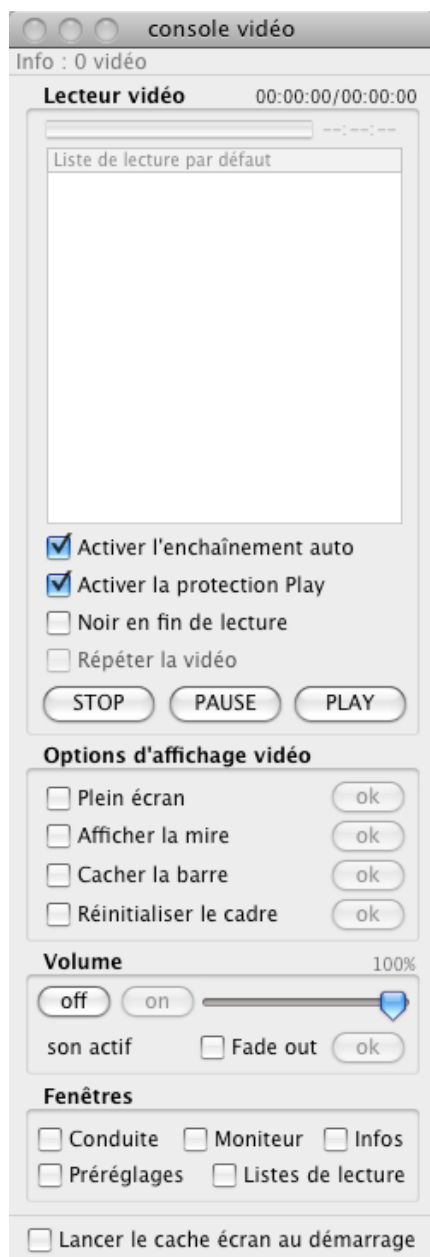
console vidéo
Info : 0 vidéo
Lecteur vidéo 00:00:00/00:00:00
--:--:--
Liste de lecture par défaut
Activer l'enchaînement auto
Activer la protection Play
Noir en fin de lecture
Répéter la vidéo
STOP PAUSE PLAY
Options d'affichage vidéo
Plein écran ok
Afficher la mire ok
Cacher la barre ok
Réinitialiser le cadre ok
Volume 100%
off on
son actif Fade out ok
Fenêtres
Conduite Moniteur Infos
Préréglages Listes de lecture
Lancer le cache écran au démarrage